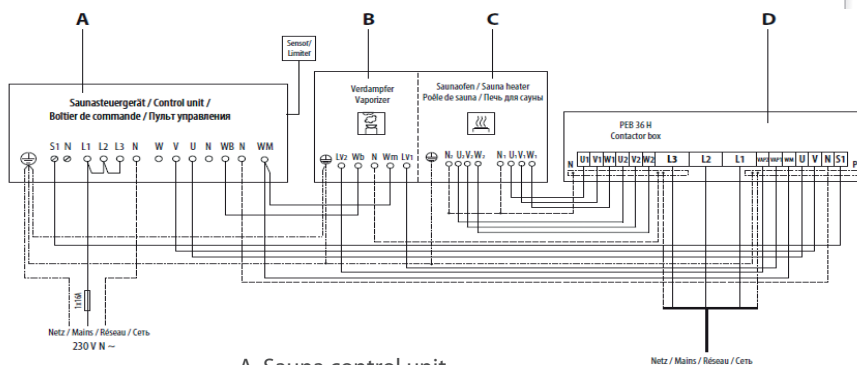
A

B

C

D

Sensor/ Limiter

Saunasteuergerät / Control unit / Boîtier de commande / Пульт управления

S1 N L1 L2 L3 N W V U N WB N WM

Verdampfer Vaporizer

LV2 Wb N Wm LV1

Saunaofen / Sauna heater Poêle de sauna / Печь для сауны

N2 U2 V2 W2 N1 U1 V1 W1

PEB 36 H Contactor box

N U1 V1 W1 U2 V2 W2 L3 L2 L1 WB2 WB1 WM U V N S1

1x16A

Netz / Mains / Réseau / Сеть 230 V N ~

Netz / Mains / Réseau / Сеть

A. Sauna control unit